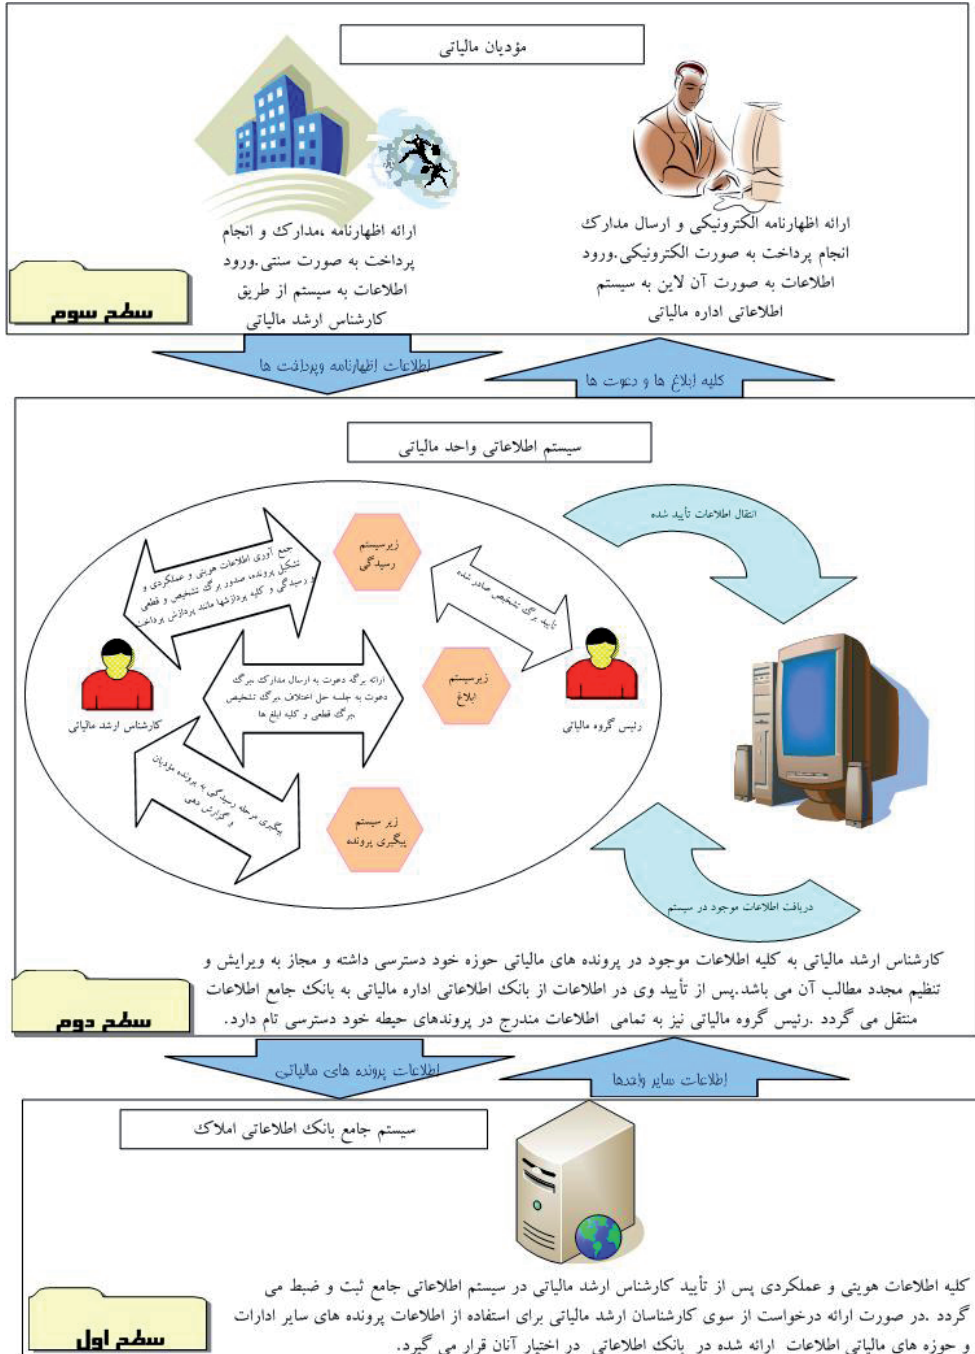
مؤدیان مالیاتی

ارائه اظهارنامه الکترونیکی و ارسال مدارک انجام پرداخت به صورت الکترونیکی.ورود اطلاعات به صورت آن لاین به سیستم اطلاعاتی اداره مالیاتی

ارائه اظهارنامه ،مدارک و انجام پرداخت به صورت سنتی.ورود اطلاعات به سیستم از طریق کارشناس ارشد مالیاتی

سطح سوم

اطلاعات اظهارنامه وپرداخت ها

کلیه ابلاغ ها و دعوت ها

سیستم اطلاعاتی واحد مالیاتی

انتقال اطلاعات تأیید شده

زیرسیستم رسیدگی

جمع آوری اطلاعات هویتی و عملکردی و تشکیل پرونده، صدور برگ تشخیص و رسیدگی و کلیه پردازشها مانند پردازش پرداخت

تأیید برگ تشخیص صادر شده

زیرسیستم ابلاغ

ارائه برگ دعوت به ارسال مدارک ،برگ دعوت به جلسه حل اختلاف ،برگ تشخیص ،برگ قطعی و کلیه ابلاغ ها

کارشناس ارشد مالیاتی

رئیس گروه مالیاتی

پیگیری مرحله رسیدگی به پرونده مؤدیان و گزارش دهی

زیر سیستم پیگیری پرونده

دریافت اطلاعات موجود در سیستم

کارشناس ارشد مالیاتی به کلیه اطلاعات موجود در پرونده های مالیاتی حوزه خود دسترسی داشته و مجاز به ویرایش و تنظیم مجدد مطالب آن می باشد.پس از تأیید وی در اطلاعات از بانک اطلاعاتی اداره مالیاتی به بانک جامع اطلاعات منتقل می گردد .رئیس گروه مالیاتی نیز به تمامی اطلاعات مندرج در پرونده‌های حیطه خود دسترسی تام دارد.

سطح دوم

اطلاعات پرونده های مالیاتی

اطلاعات سایر واحدها

سیستم جامع بانک اطلاعاتی املاک

کلیه اطلاعات هویتی و عملکردی پس از تأیید کارشناس ارشد مالیاتی در سیستم اطلاعاتی جامع ثبت و ضبط می گردد .در صورت ارائه درخواست از سوی کارشناسان ارشد مالیاتی برای استفاده از اطلاعات پرونده های سایر ادارات و حوزه های مالیاتی اطلاعات ارائه شده در بانک اطلاعاتی در اختیار آنان قرار می گیرد.

سطح اول